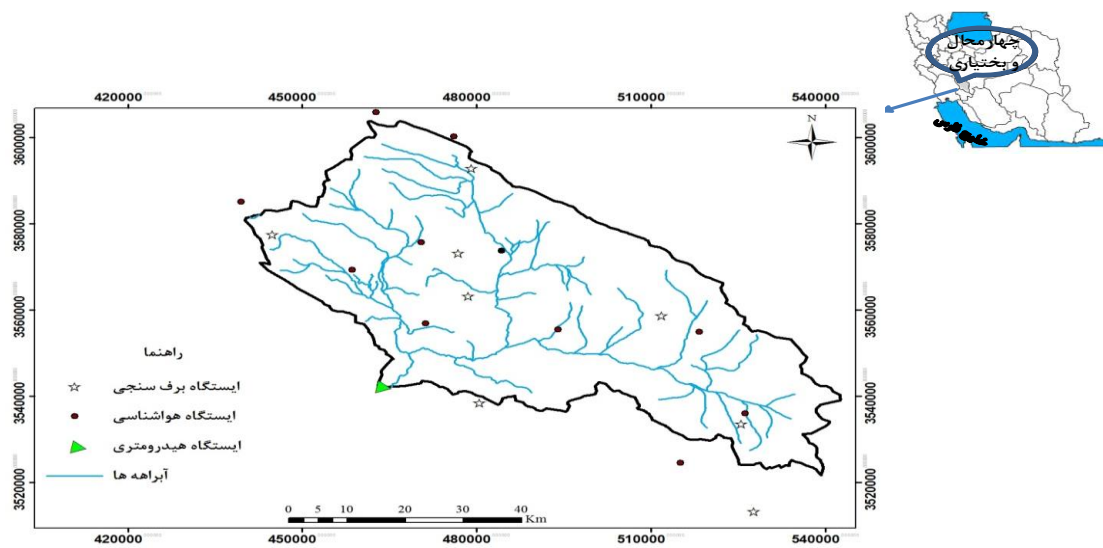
چهارمحال و بختیاری

خلیج فارس

420000 450000 480000 510000 540000

3600000 3580000 3560000 3540000 3520000

N

راهنما

ایستگاه برف سنجی

ایستگاه هواشناسی

ایستگاه هیدرومتری

آبراهه ها

0 5 10 20 30 40 Km

420000 450000 480000 510000 540000